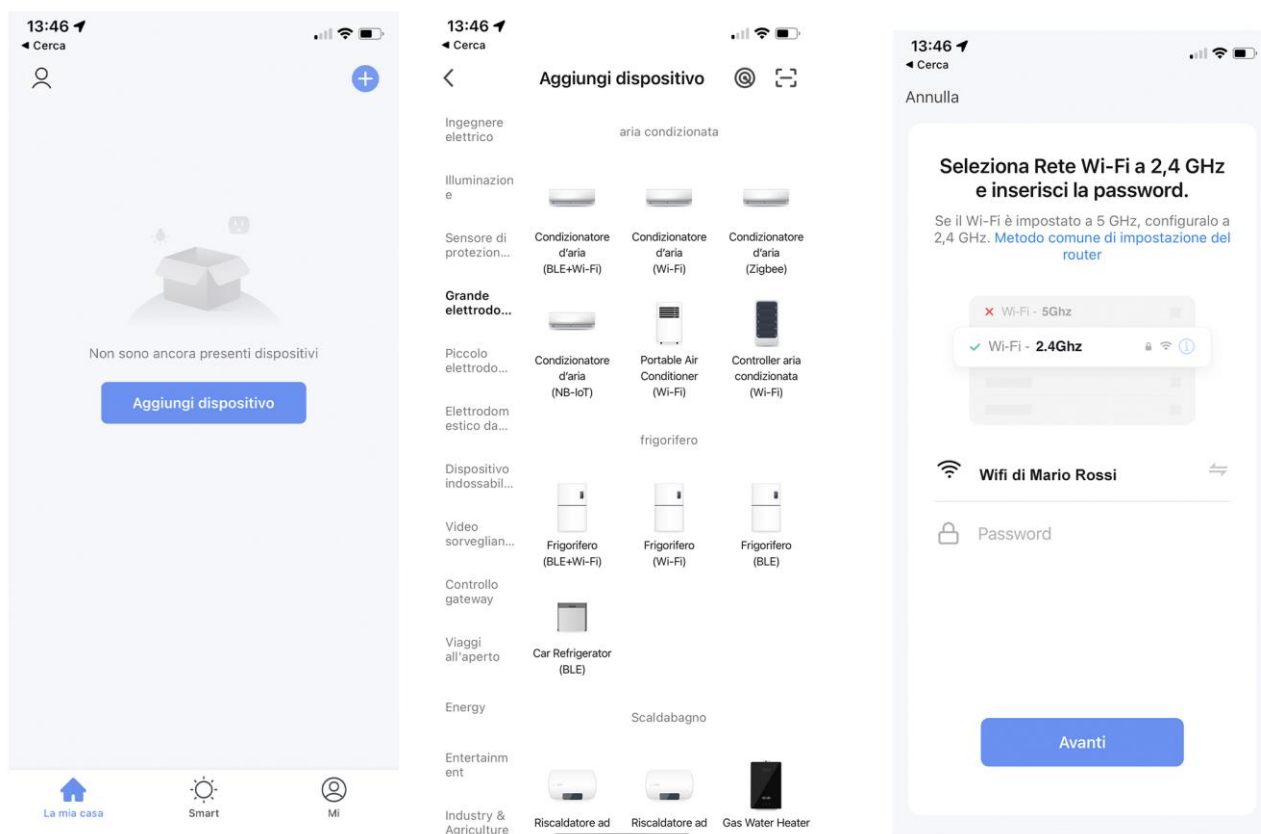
13:46
◂ Cerca

Non sono ancora presenti dispositivi

Aggiungi dispositivo

La mia casa
Smart
Mi

13:46
◂ Cerca

Aggiungi dispositivo

Ingegnere elettrico
Illuminazione
Sensore di protezion...
Grande elettrodo...
Piccolo elettrodo...
Elettrodomestico da...
Dispositivo indossabil...
Video sorveglian...
Controllo gateway
Viaggi all'aperto
Energy
Entertainment
Industry & Agriculture

aria condizionata

Condizionatore d'aria (BLE+Wi-Fi)
Condizionatore d'aria (Wi-Fi)
Condizionatore d'aria (Zigbee)
Condizionatore d'aria (NB-IoT)
Portable Air Conditioner (Wi-Fi)
Controller aria condizionata (Wi-Fi)

frigorifero

Frigorifero (BLE+Wi-Fi)
Frigorifero (Wi-Fi)
Frigorifero (BLE)
Car Refrigerator (BLE)

Scaldabagno

Riscaldatore ad
Riscaldatore ad
Gas Water Heater

13:46
◂ Cerca
Annulla

Seleziona Rete Wi-Fi a 2,4 GHz e inserisci la password.

Se il Wi-Fi è impostato a 5 GHz, configuralo a 2,4 GHz. Metodo comune di impostazione del router

× Wi-Fi - 5Ghz
✓ Wi-Fi - 2.4Ghz

Wifi di Mario Rossi

Password

Avanti